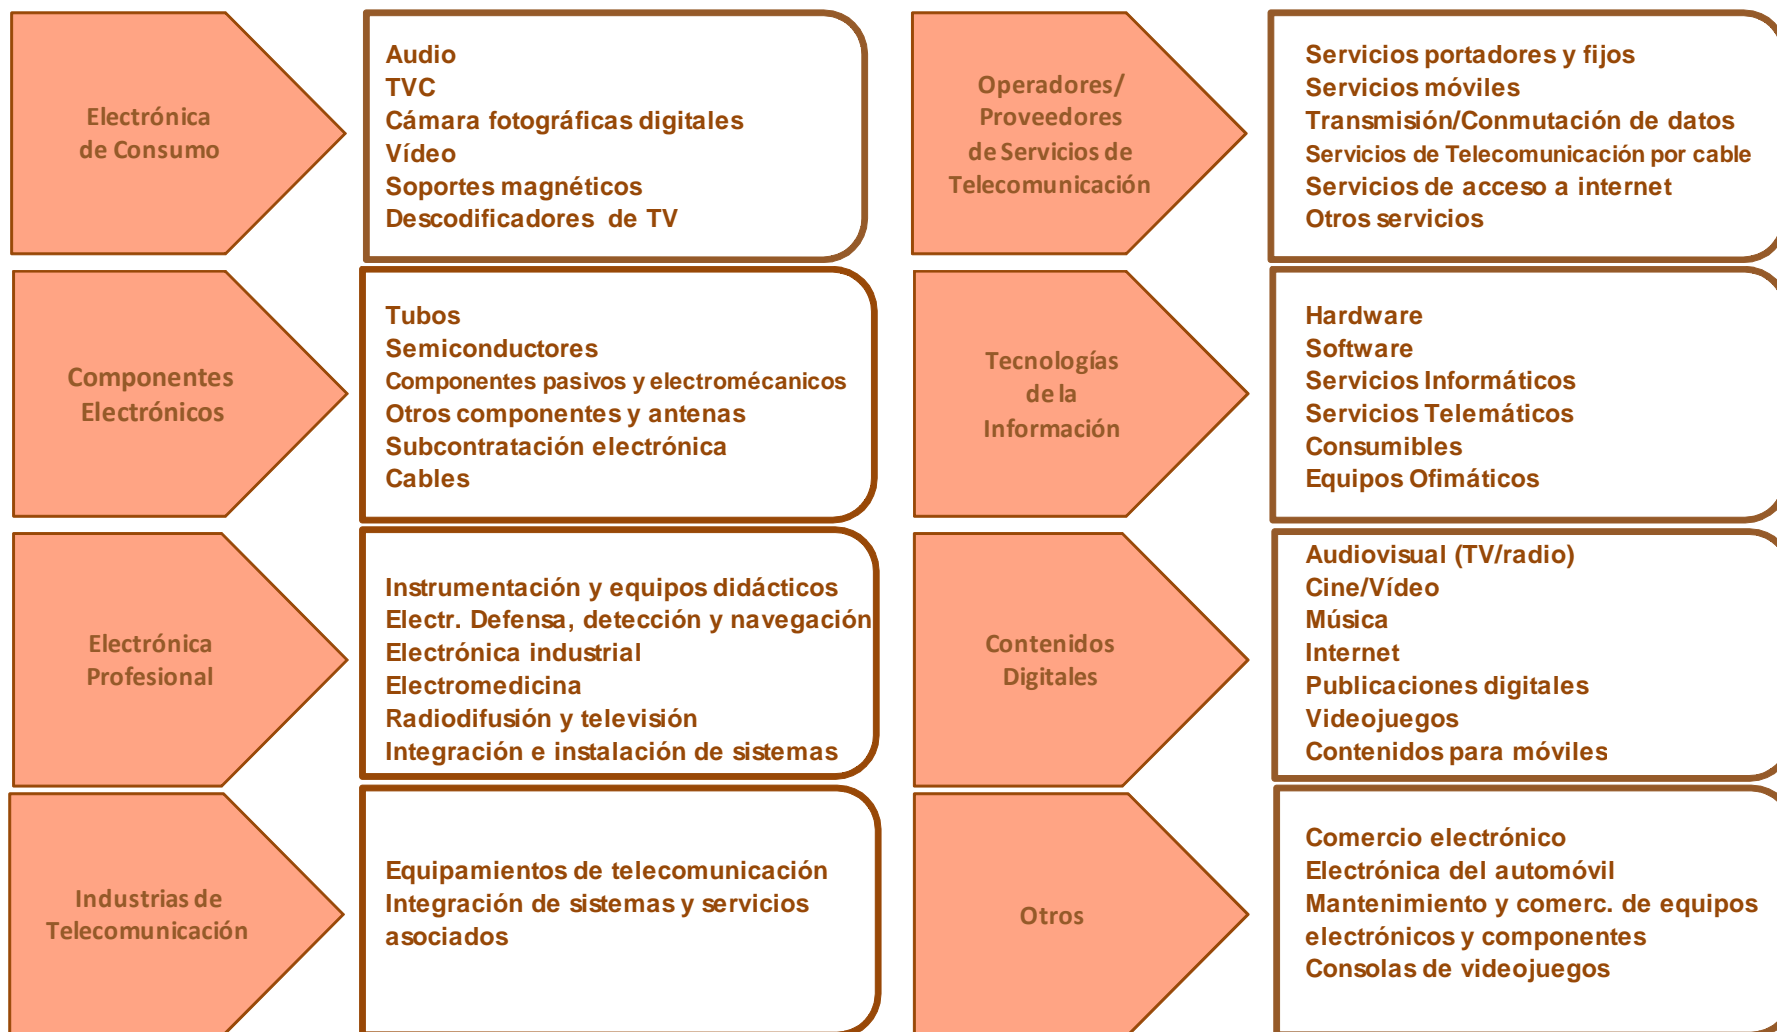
Electrónica de Consumo

Audio
TVC
Cámara fotográficas digitales
Vídeo
Soportes magnéticos
Descodificadores de TV

Componentes Electrónicos

Tubos
Semiconductores
Componentes pasivos y electromécanicos
Otros componentes y antenas
Subcontratación electrónica
Cables

Electrónica Profesional

Instrumentación y equipos didácticos
Electr. Defensa, detección y navegación
Electrónica industrial
Electromedicina
Radiodifusión y televisión
Integración e instalación de sistemas

Industrias de Telecomunicación

Equipamientos de telecomunicación
Integración de sistemas y servicios asociados

Operadores/ Proveedores de Servicios de Telecomunicación

Servicios portadores y fijos
Servicios móviles
Transmisión/Conmutación de datos
Servicios de Telecomunicación por cable
Servicios de acceso a internet
Otros servicios

Tecnologías de la Información

Hardware
Software
Servicios Informáticos
Servicios Telemáticos
Consumibles
Equipos Ofimáticos

Contenidos Digitales

Audiovisual (TV/radio)
Cine/Vídeo
Música
Internet
Publicaciones digitales
Videojuegos
Contenidos para móviles

Otros

Comercio electrónico
Electrónica del automóvil
Mantenimiento y comerc. de equipos electrónicos y componentes
Consolas de videojuegos